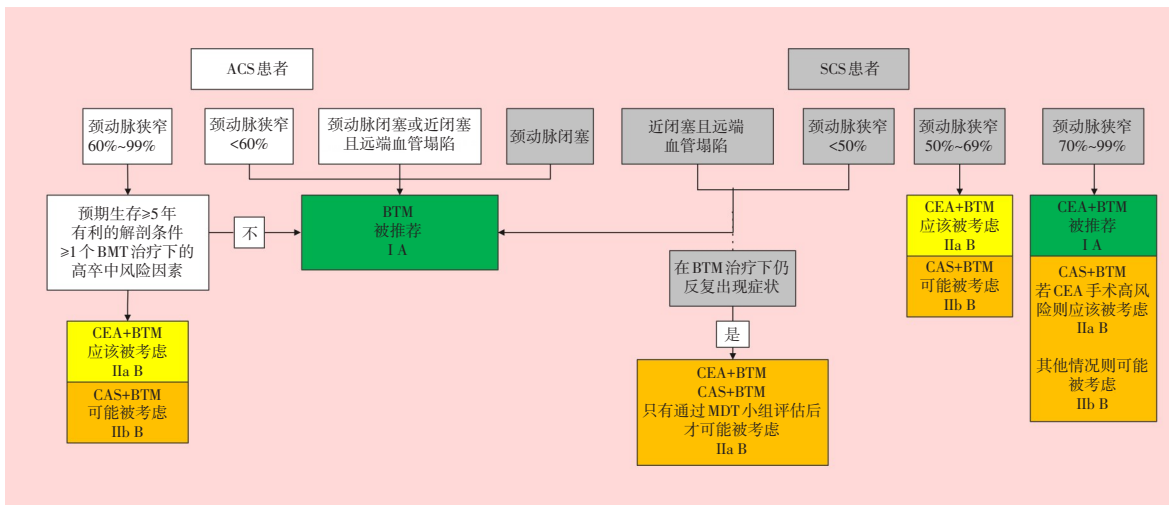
ACS患者

SCS患者

颈动脉狭窄
60%~99%

颈动脉狭窄
<60%

颈动脉闭塞或近闭塞
且远端血管塌陷

颈动脉闭塞

近闭塞且远端
血管塌陷

颈动脉狭窄
<50%

颈动脉狭窄
50%~69%

颈动脉狭窄
70%~99%

预期生存≥5年
有利的解剖条件
≥1个BMT治疗下的
高卒中风险因素

不

BTM
被推荐
I A

CEA+BTM
应该被考虑
IIa B

CEA+BTM
被推荐
I A

CAS+BTM
可能被考虑
IIb B

CAS+BTM
若CEA手术高风险则应该被考虑
IIa B

其他情况则可能被考虑
IIb B

在BTM治疗下仍
反复出现症状

是

CEA+BTM
应该被考虑
IIa B

CAS+BTM
可能被考虑
IIb B

CEA+BTM
CAS+BTM
只有通过MDT小组评估后
才可能被考虑
IIa B